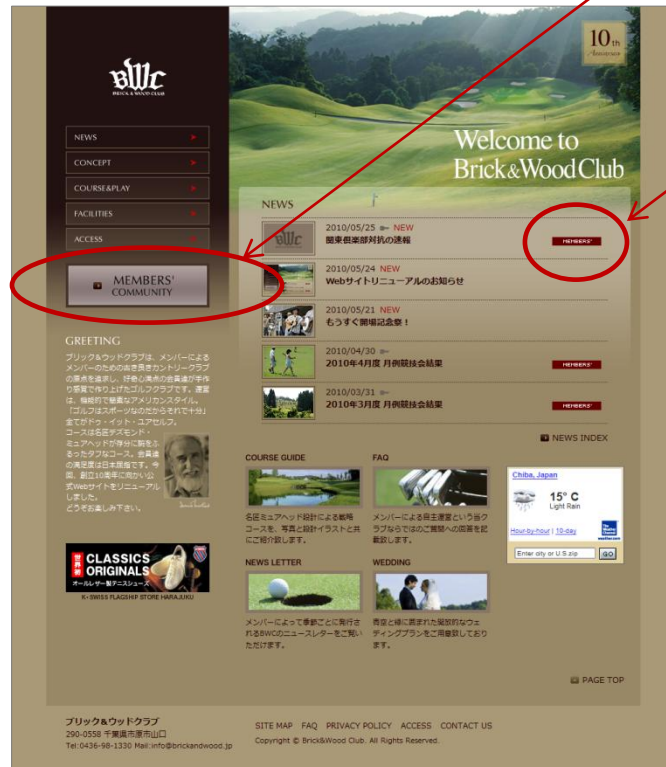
BWC
BRICK & WOOD CLUB

10th Anniversary

NEWS
CONCEPT
COURSE&PLAY
FACILITIES
ACCESS

MEMBERS' COMMUNITY

Welcome to Brick&Wood Club

NEWS

2010/05/25 NEW
関東倶楽部対抗の速報
MEMBERS'

2010/05/24 NEW
Webサイトリニューアルのお知らせ

2010/05/21 NEW
もうすぐ開場記念祭！

2010/04/30
2010年4月度 月例競技会結果
MEMBERS'

2010/03/31
2010年3月度 月例競技会結果
MEMBERS'

NEWS INDEX

GREETING

ブリック＆ウッドクラブは、メンバーによるメンバーのための古き良きカントリークラブの原点を追求し、呼称も真の会員達が手作り管理で作りあげたゴルフクラブです。運営は、機能的で簡素なアメリカンスタイル。「ゴルフはスポーツなのだからそれで十分」全てがドゥ・イット・ユアセルフ。コースは名匠デズモンド・ミュアヘッドが存分に腕をふるったタフなコース。会員達の満足度は日本屈指です。今回、創立10周年に向けて公式Webサイトをリニューアルしました。どうぞお楽しみ下さい。

COURSE GUIDE
名匠ミュアヘッド設計による戦略コースを、写真と設計イラストと共にご紹介します。

FAQ
メンバーによる自主運営という当クラブならではのご質問への回答を記載致します。

Chiba, Japan
15° C
Light Rain
Hour-by-hour | 10-day
Enter city or U.S. zip
GO

CLASSICS ORIGINALS
世界初
オールレザー製テニスシューズ
K・SWISS FLAGSHIP STORE HARAJUKU

NEWS LETTER
メンバーによって季節ごとに発行されるBWCのニュースレターをご覧いただけます。

WEDDING
青空と緑に囲まれた開放的なウェディングプランをご用意しております。

PAGE TOP

ブリック＆ウッドクラブ
290-0558 千葉県市原市山口
Tel:0436-98-1330 Mail:info@brickandwood.jp

SITE MAP FAQ PRIVACY POLICY ACCESS CONTACT US
Copyright © Brick&Wood Club. All Rights Reserved.